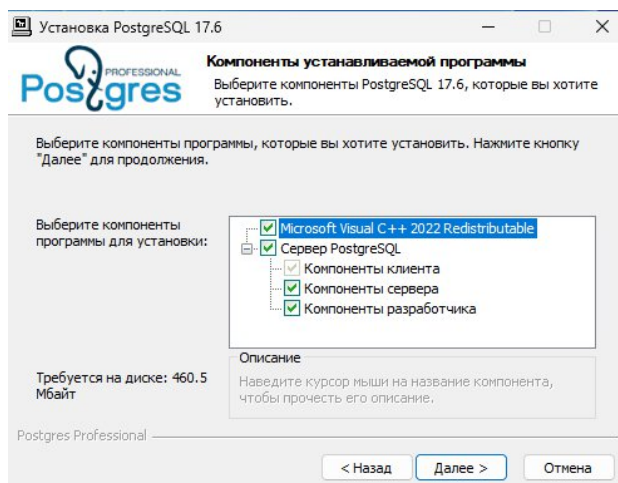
Установка PostgreSQL 17.6

PROFESSIONAL
Postgres

Компоненты устанавливаемой программы
Выберите компоненты PostgreSQL 17.6, которые вы хотите установить.

Выберите компоненты программы, которые вы хотите установить. Нажмите кнопку "Далее" для продолжения.

Выберите компоненты программы для установки:

Microsoft Visual C++ 2022 Redistributable
Сервер PostgreSQL
Компоненты клиента
Компоненты сервера
Компоненты разработчика

Описание
Наведите курсор мыши на название компонента, чтобы прочесть его описание.

Требуется на диске: 460.5 Мбайт

Postgres Professional

< Назад
Далее >
Отмена